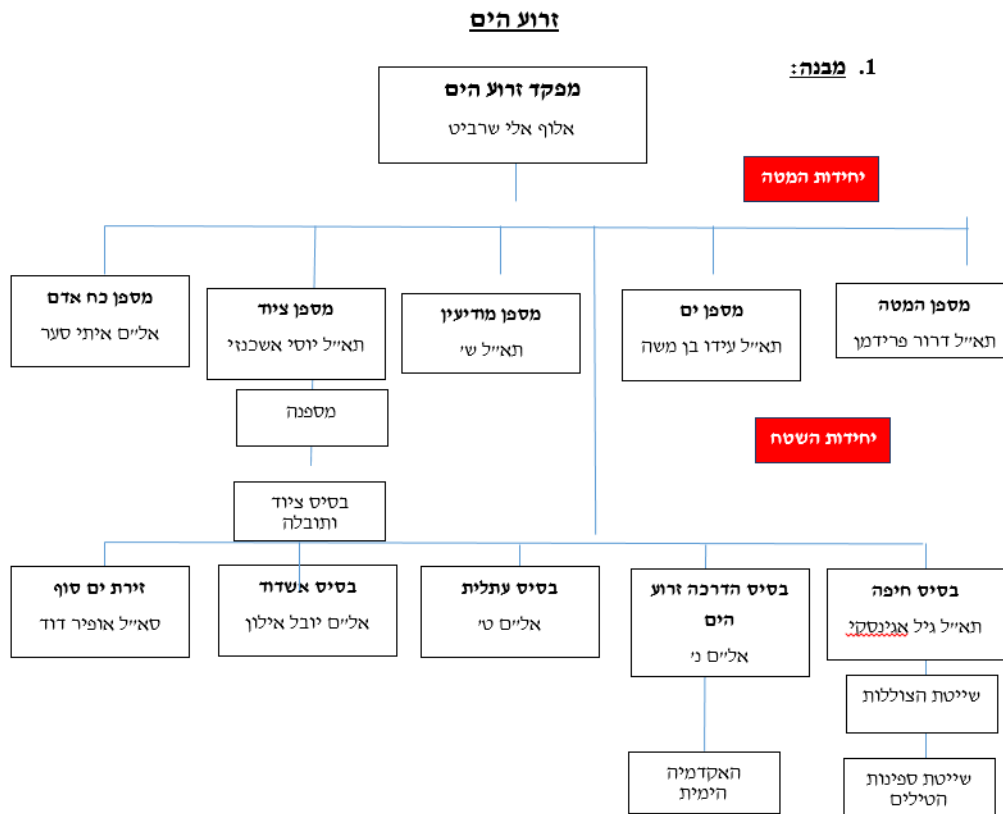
זרוע הים

1. מבנה:

מפקד זרוע הים
אלוף אלי שרביט

יחידות המטה

מספן המטה
תא״ל דרור פרידמן

מספן ים
תא״ל עידו בן משה

מספן מודיעין
תא״ל ש׳

מספן ציוד
תא״ל יוסי אשכנזי

מספן כח אדם
אל״ם איתי סער

מספנה

בסיס ציוד ותובלה

יחידות השטח

בסיס חיפה
תא״ל גיל אגינסקי

שייטת הצוללות

שייטת ספינות הטילים

בסיס הדרכה זרוע הים
אל״ם נ׳

האקדמיה הימית

בסיס עתלית
אל״ם ט׳

בסיס אשדוד
אל״ם יובל אילון

זירת ים סוף
סא״ל אופיר דוד